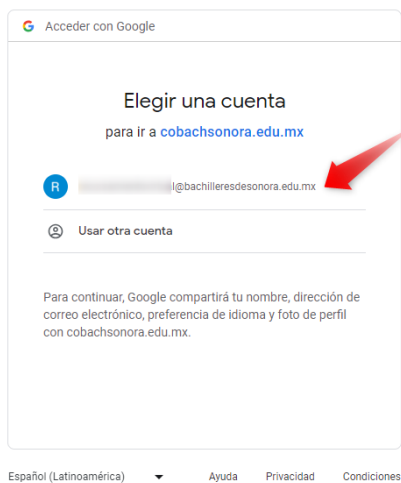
G Acceder con Google

Elegir una cuenta

para ir a cobachsonora.edu.mx

R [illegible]@bachilleresdesonora.edu.mx

Usar otra cuenta

Para continuar, Google compartirá tu nombre, dirección de correo electrónico, preferencia de idioma y foto de perfil con cobachsonora.edu.mx.

Español (Latinoamérica) Ayuda Privacidad Condiciones